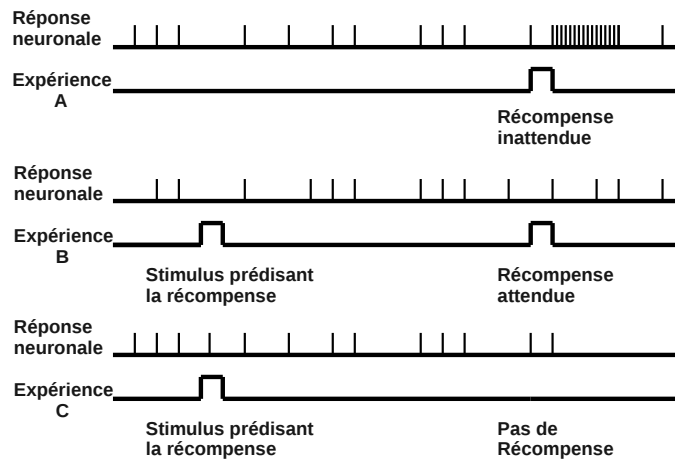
Réponse neuronale

Expérience A

Récompense inattendue

Réponse neuronale

Expérience B

Stimulus prédisant la récompense

Récompense attendue

Réponse neuronale

Expérience C

Stimulus prédisant la récompense

Pas de Récompense